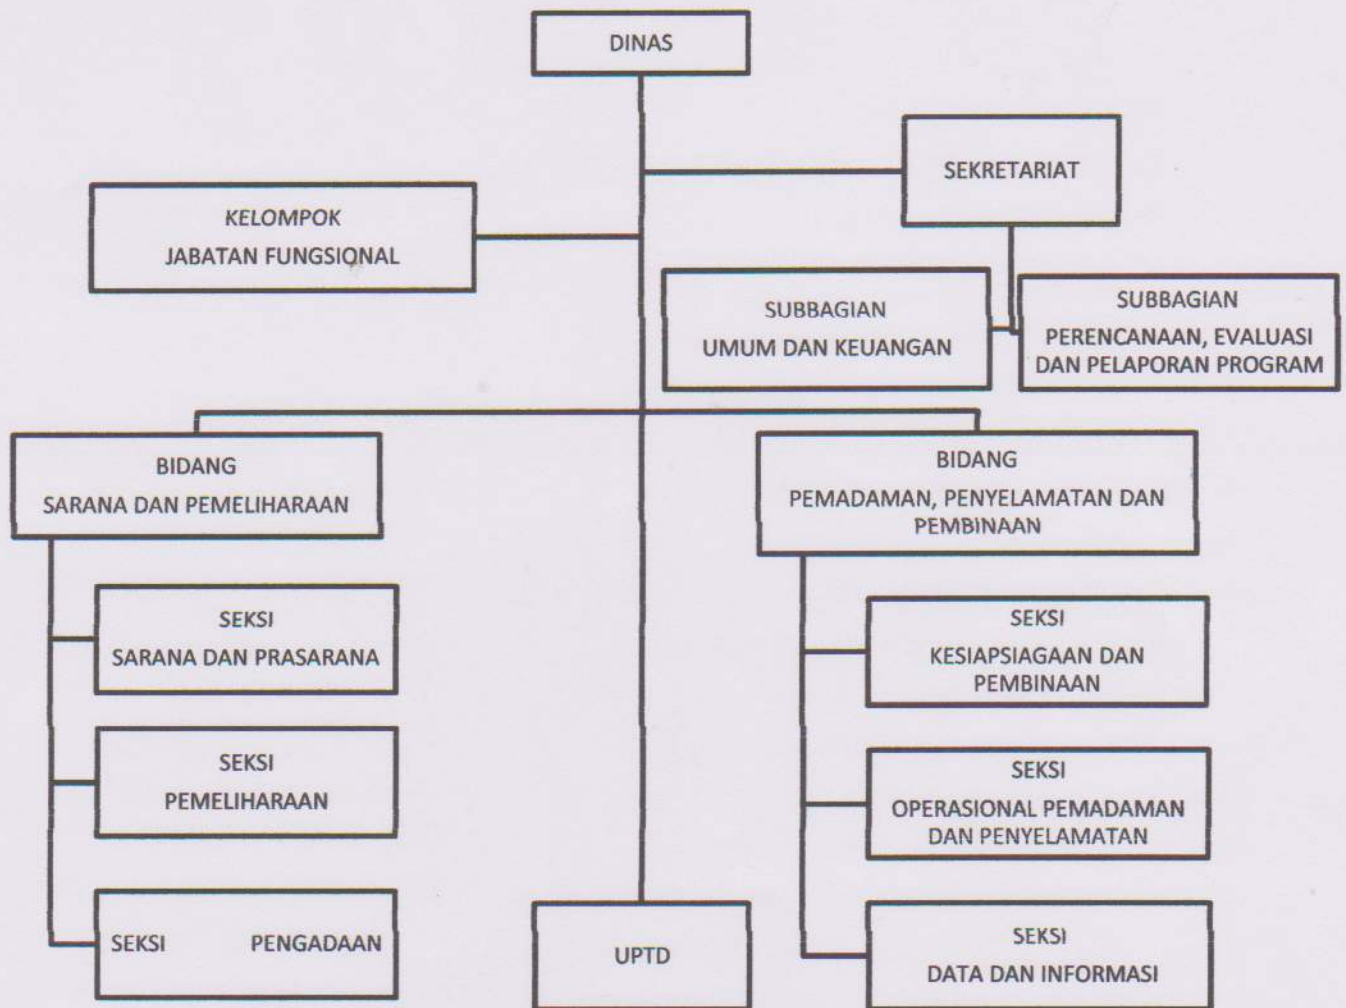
DINAS

SEKRETARIAT

KELOMPOK
JABATAN FUNGSIONAL

SUBBAGIAN
UMUM DAN KEUANGAN

SUBBAGIAN
PERENCANAAN, EVALUASI DAN PELAPORAN PROGRAM

BIDANG
SARANA DAN PEMELIHARAAN

BIDANG
PEMADAMAN, PENYELAMATAN DAN PEMBINAAN

SEKSI
SARANA DAN PRASARANA

SEKSI
KESIAPSIAGAAN DAN PEMBINAAN

SEKSI
PEMELIHARAAN

SEKSI
OPERASIONAL PEMADAMAN DAN PENYELAMATAN

SEKSI PENGADAAN

UPTD

SEKSI
DATA DAN INFORMASI